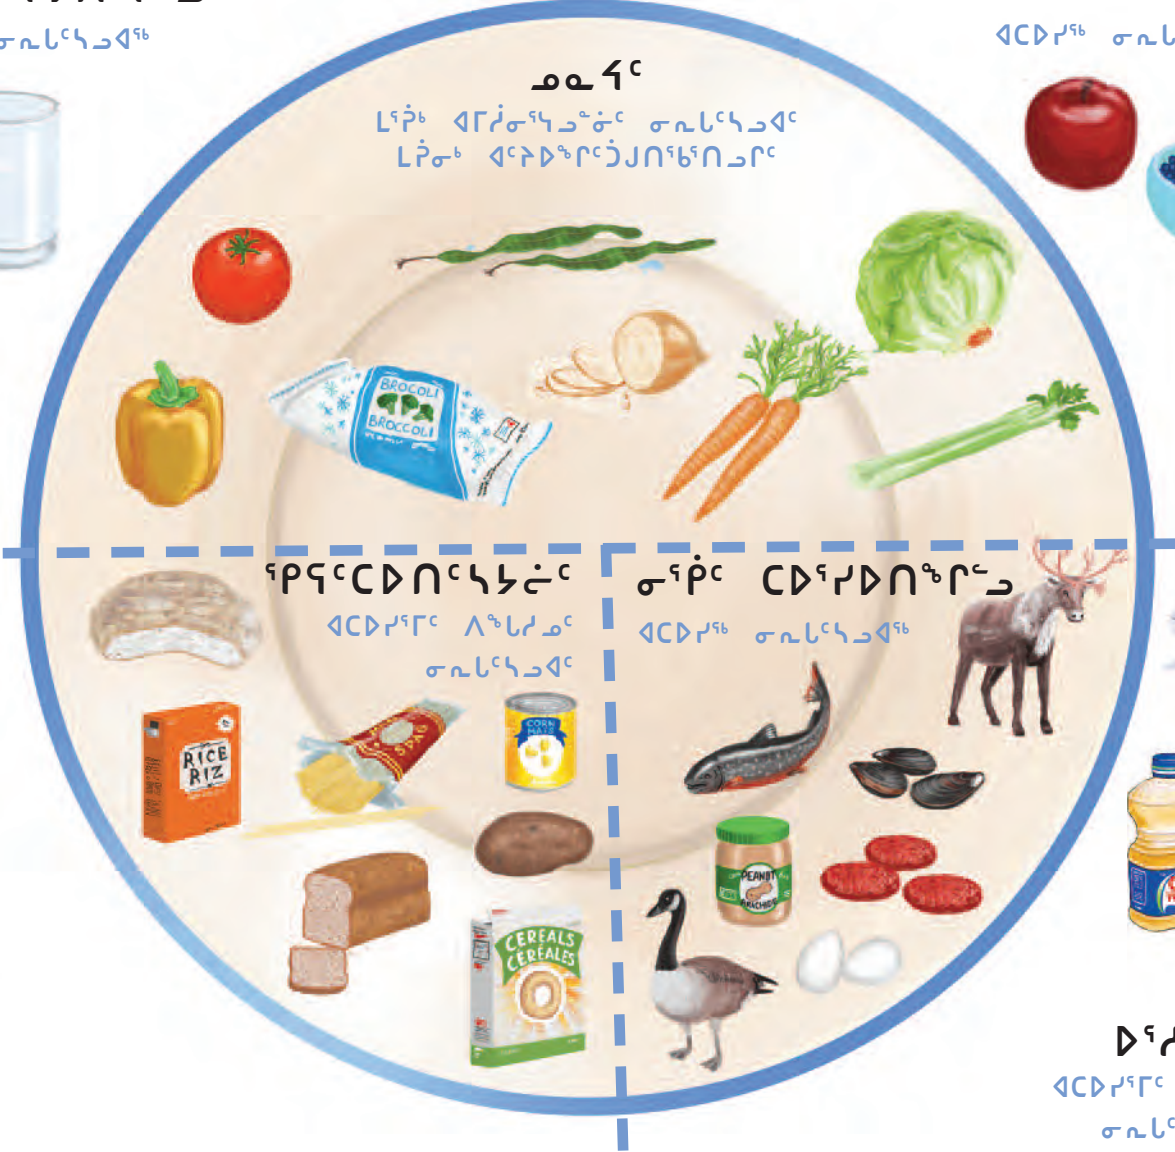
ᓂᕆᓪᓚᒃᓴᐅᑉ
ᓄᓇᔅᓴᖅᑕᖅ

ᓄᓇᕗᑦ
ᒪᕐᕉᒃ ᐊᒥᓲᓂᖅᓴᓗᐃᓐᓂᑦ ᓂᕆᓪᓚᒃᓴᐅᑦ
ᒪᕐᕉᒃ ᐊᑦᔨᐅᖅᑎᑦᑐᒍᑎᖃᖅᑎᓗᑎᑦ

ᐊᑕᐅᓯᖅ ᓂᕆᓪ

BROCOLI
BROCCOLI

ᖃᕋᑦᑕᐅᑎᓪᓴᓖᑦ
ᐊᑕᐅᓯᕐᒥᑦ ᐱᖓᓱᓄᑦ
ᓂᕆᓪᓚᒃᓴᐅᑦ

RICE
RIZ

CORN

PEANUT

CEREALS
CEREALES

ᓂᕿᑦ ᑕᐅᖅᓯᐅᑎᖅᑎᓪᓗ
ᐊᑕᐅᓯᖅ ᓂᕆᓪᓚᒃᓴᐅᖅ

ᐅᖅᓱ
ᐊᑕᐅᓯᕐᒥᑦ
ᓂᕆᓪ